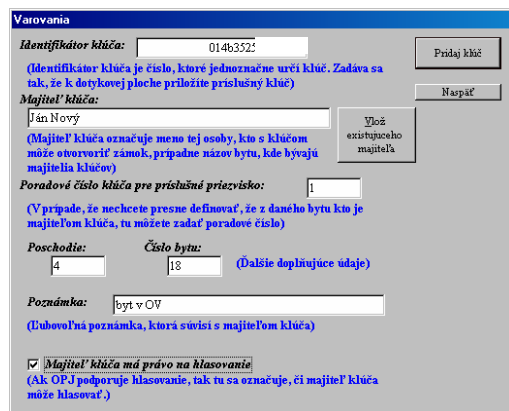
Varovania

Identifikátor kľúča: 014b3525

(Identifikátor kľúča je číslo, ktoré jednoznačne určí kľúč. Zadáva sa tak, že k dotykovej ploche priložíte príslušný kľúč)

Pridaj kľúč

Naspäť

Majiteľ kľúča:

Ján Nový

Vlož existujúceho majiteľa

(Majiteľ kľúča označuje meno tej osoby, kto s kľúčom môže otvorvoriť zámok, prípadne názov bytu, kde bývajú majitelia kľúčov)

Poradové číslo kľúča pre príslušné priezvisko: 1

(V prípade, že nechcete presne definovať, že z daného bytu kto je majiteľom kľúča, tu môžete zadať poradové číslo)

Poschodie: 4

Číslo bytu: 18

(Ďalšie doplňujúce údaje)

Poznámka: byt v OV

(Ľubovoľná poznámka, ktorá súvisí s majiteľom kľúča)

Majiteľ kľúča má právo na hlasovanie

(Ak OPJ podporuje hlasovanie, tak tu sa označuje, či majiteľ kľúča môže hlasovať.)